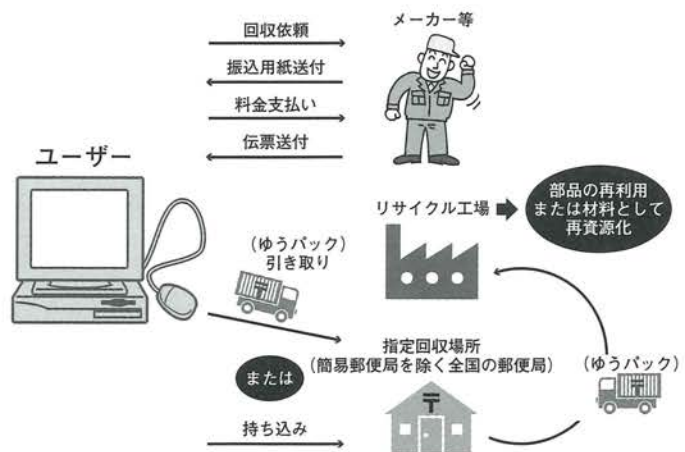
メーカー等

回収依頼

振込用紙送付

料金支払い

伝票送付

ユーザー

リサイクル工場

部品の再利用
または材料として
再資源化

（ゆうパック）
引き取り

指定回収場所
（簡易郵便局を除く全国の郵便局）

または

（ゆうパック）

持ち込み